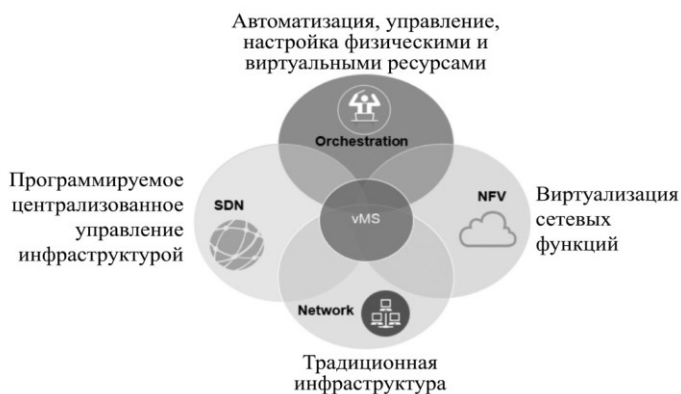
Автоматизация, управление, настройка физическими и виртуальными ресурсами

Orchestration

Программируемое централизованное управление инфраструктурой

SDN

vMS

NFV

Виртуализация сетевых функций

Network

Традиционная инфраструктура